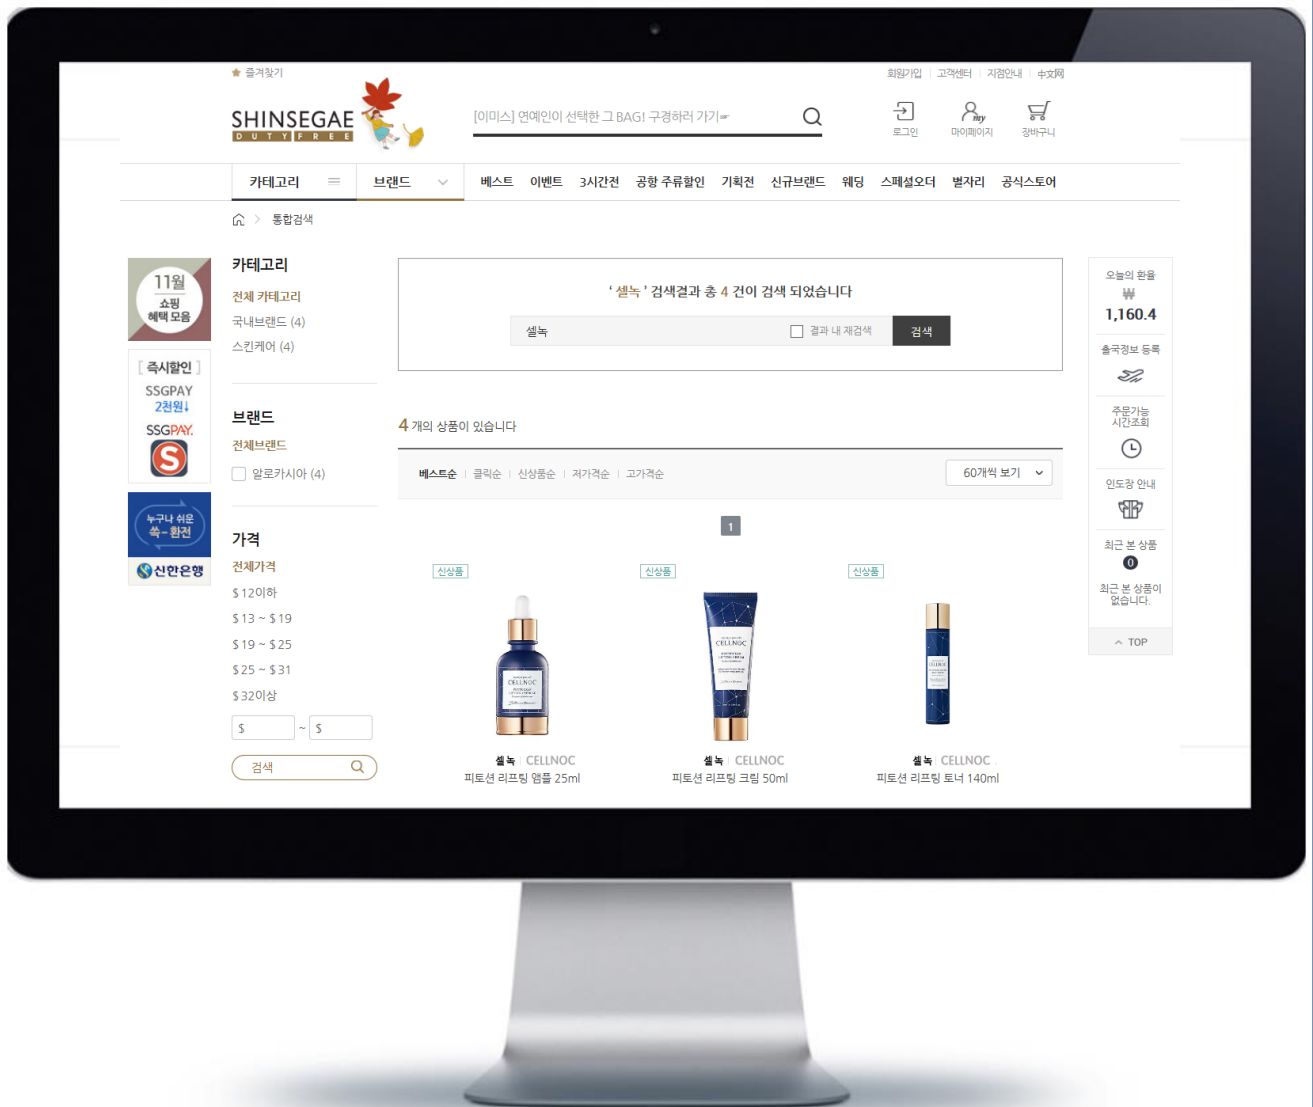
★ 즐겨찾기

회원가입 | 고객센터 | 지점안내 | 中文网

SHINSEGAE DUTY FREE

[이미스] 연예인이 선택한 그 BAG! 구경하러 가기

로그인 마이페이지 장바구니

카테고리 브랜드 베스트 이벤트 3시간전 공항 주류할인 기획전 신규브랜드 웨딩 스페셜오더 별자리 공식스토어

통합검색

11월 쇼핑 혜택 모음

[ 즉시할인 ] SSGPAY 2천원↓ SSGPAY.

누구나 쉬운 쏙-환전 신한은행

카테고리
전체 카테고리
국내브랜드 (4)
스킨케어 (4)

브랜드
전체브랜드
알로카시아 (4)

가격
전체가격
$ 12이하
$ 13 ~ $ 19
$ 19 ~ $ 25
$ 25 ~ $ 31
$ 32이상
$ ~ $
검색

' 셀녹 ' 검색결과 총 4 건이 검색 되었습니다

셀녹 결과 내 재검색 검색

4 개의 상품이 있습니다

베스트순 | 클릭순 | 신상품순 | 저가격순 | 고가격순 60개씩 보기

1

신상품
셀녹 CELLNOC
피토션 리프팅 앰플 25ml

신상품
셀녹 CELLNOC
피토션 리프팅 크림 50ml

신상품
셀녹 CELLNOC
피토션 리프팅 토너 140ml

오늘의 환율 ₩ 1,160.4
출국정보 등록
주문가능 시간조회
인도장 안내
최근 본 상품 0
최근 본 상품이 없습니다.
TOP